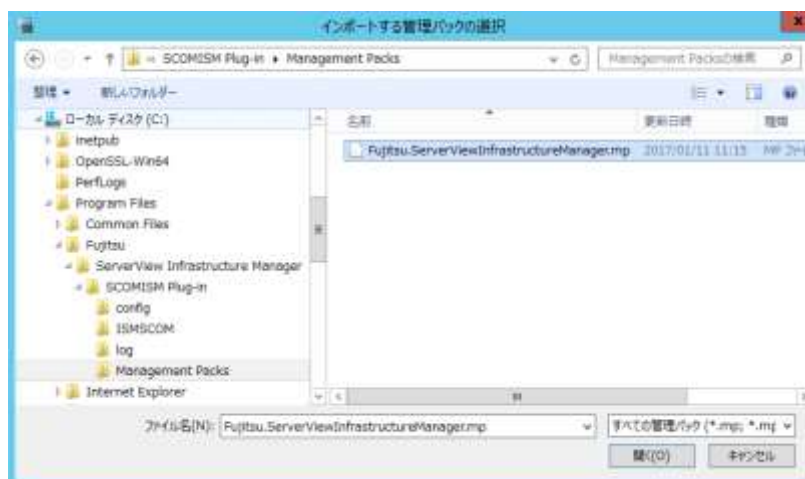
インポートする管理パックの選択

« SCOMISM Plug-in ▸ Management Packs

Management Packsの検索

整理 ▾ 新しいフォルダー

ローカル ディスク (C:)
inetpub
OpenSSL-Win64
PerfLogs
Program Files
Common Files
Fujitsu
ServerView Infrastructure Manager
SCOMISM Plug-in
config
ISMSCOM
log
Management Packs
Internet Explorer

名前 更新日時 種類
Fujitsu.ServerViewInfrastructureManager.mp 2017/01/11 11:15 MP ファイ

ファイル名(N): Fujitsu.ServerViewInfrastructureManager.mp

すべての管理パック (*.mp; *.mp

開く(O) キャンセル